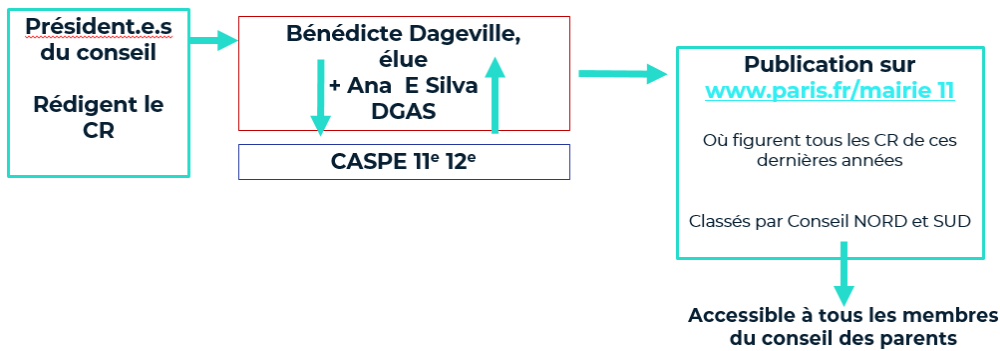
Président.e.s du conseil

Rédigent le CR

Bénédicte Dageville, élue
+ Ana E Silva DGAS

CASPE 11$^e$ 12$^e$

Publication sur
www.paris.fr/mairie 11

Où figurent tous les CR de ces dernières années

Classés par Conseil NORD et SUD

Accessible à tous les membres du conseil des parents